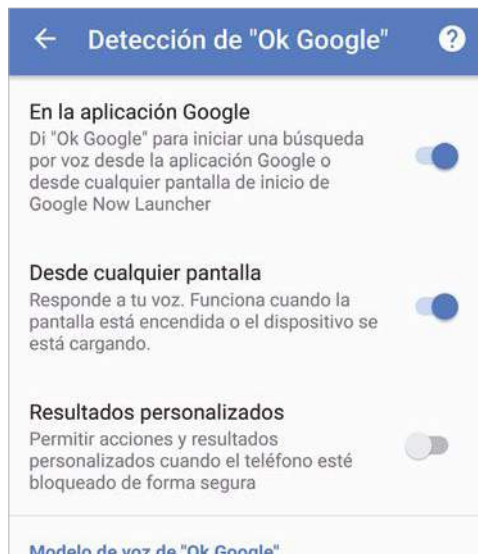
← Detección de "Ok Google" ?

En la aplicación Google
Di "Ok Google" para iniciar una búsqueda por voz desde la aplicación Google o desde cualquier pantalla de inicio de Google Now Launcher

Desde cualquier pantalla
Responde a tu voz. Funciona cuando la pantalla está encendida o el dispositivo se está cargando.

Resultados personalizados
Permitir acciones y resultados personalizados cuando el teléfono esté bloqueado de forma segura

Modelo de voz de "Ok Google"